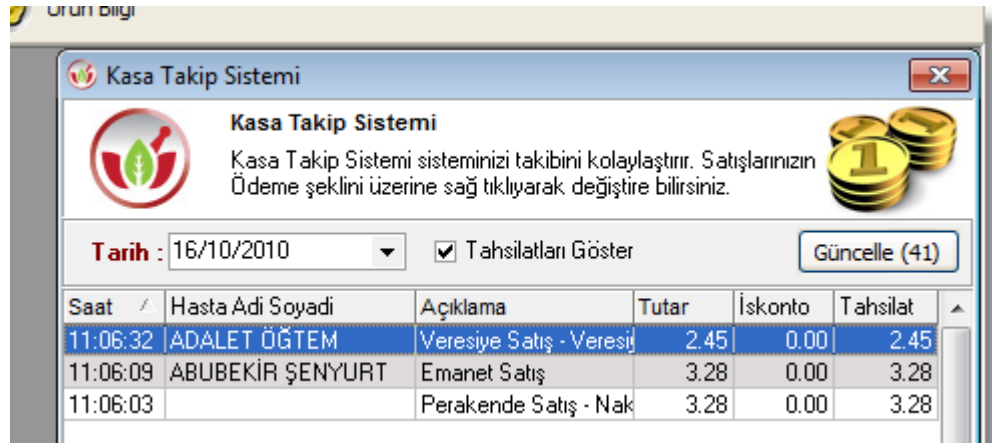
Ürün Bilgi

Kasa Takip Sistemi

Kasa Takip Sistemi

Kasa Takip Sistemi sisteminizi takibini kolaylaştırır. Satışlarınızın Ödeme şeklini üzerine sağ tıklıyarak değiştire bilirsiniz.

Tarih : 16/10/2010

Tahsilatları Göster

Güncelle (41)

| Saat | Hasta Adi Soyadi | Açıklama | Tutar | İskonto | Tahsilat |
|---|---|---|---|---|---|
| 11:06:32 | ADALET ÖĞTEM | Veresiye Satış - Veresi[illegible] | 2.45 | 0.00 | 2.45 |
| 11:06:09 | ABUBEKİR ŞENYURT | Emanet Satış | 3.28 | 0.00 | 3.28 |
| 11:06:03 | | Perakende Satış - Nak | 3.28 | 0.00 | 3.28 |